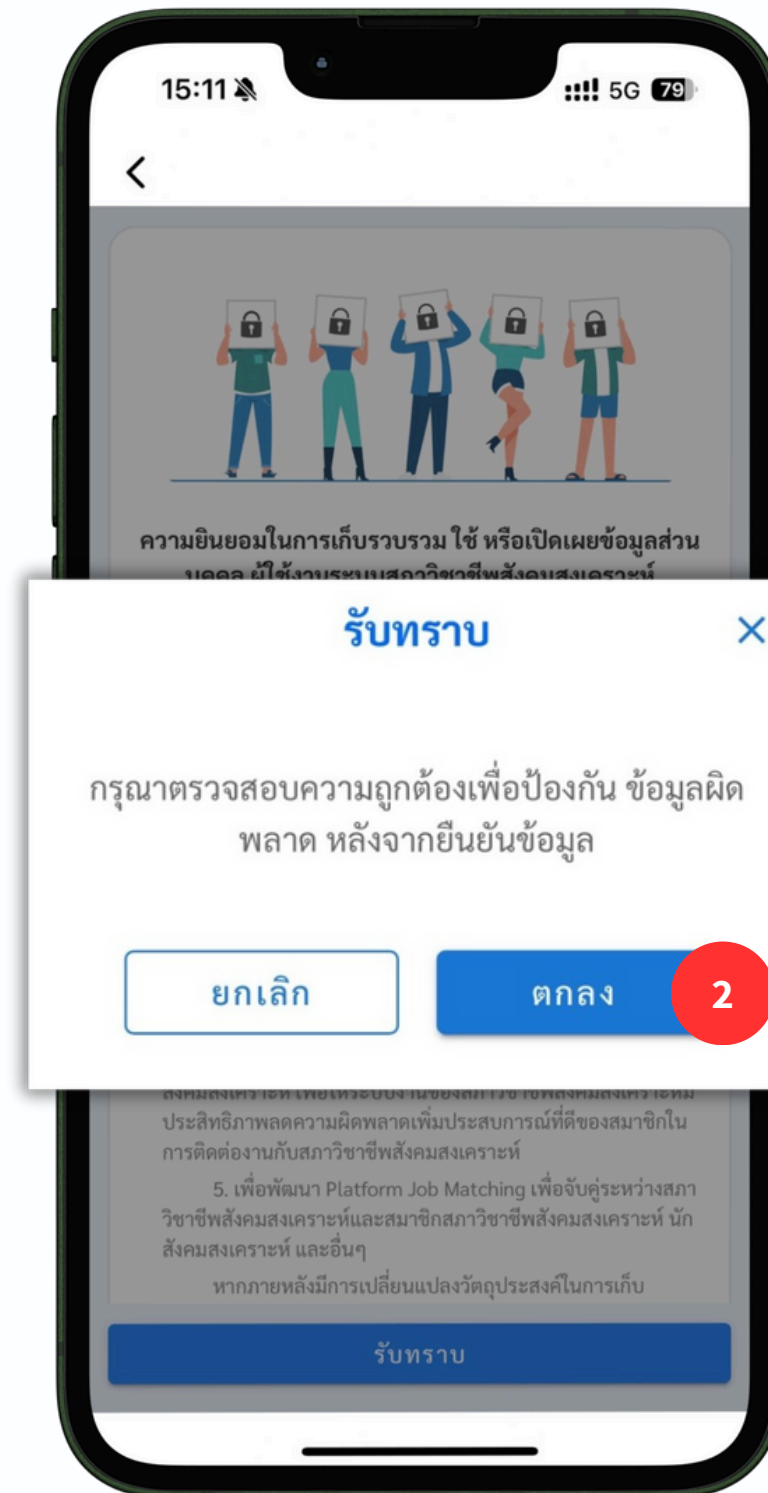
15:11

5G 79

<

ความยินยอมในการเก็บรวบรวม ใช้ หรือเปิดเผยข้อมูลส่วนบุคคล ผู้ใช้งานระบบสภาวิชาชีพสังคมสงเคราะห์

รับทราบ

×

กรุณาตรวจสอบความถูกต้องเพื่อป้องกัน ข้อมูลผิดพลาด หลังจากยืนยันข้อมูล

ยกเลิก

ตกลง

2

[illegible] ประสิทธิภาพลดความผิดพลาดเพิ่มประสบการณ์ที่ดีของสมาชิกในการติดต่องานกับสภาวิชาชีพสังคมสงเคราะห์

5. เพื่อพัฒนา Platform Job Matching เพื่อจับคู่ระหว่างสภาวิชาชีพสังคมสงเคราะห์และสมาชิกสภาวิชาชีพสังคมสงเคราะห์ นักสังคมสงเคราะห์ และอื่นๆ

หากภายหลังมีการเปลี่ยนแปลงวัตถุประสงค์ในการเก็บ

รับทราบ